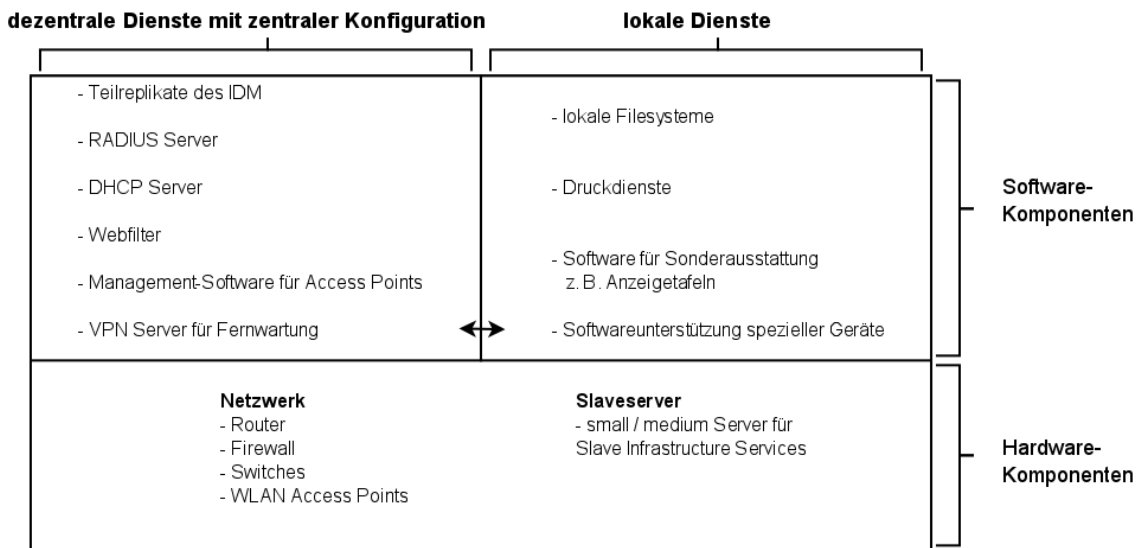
dezentrale Dienste mit zentraler Konfiguration

- Teilreplikate des IDM

- RADIUS Server

- DHCP Server

- Webfilter

- Management-Software für Access Points

- VPN Server für Fernwartung

lokale Dienste

- lokale Filesysteme

- Druckdienste

- Software für Sonderausstattung z. B. Anzeigetafeln

- Softwareunterstützung spezieller Geräte

Software-Komponenten

Netzwerk
- Router
- Firewall
- Switches
- WLAN Access Points

Slaveserver
- small / medium Server für Slave Infrastructure Services

Hardware-Komponenten